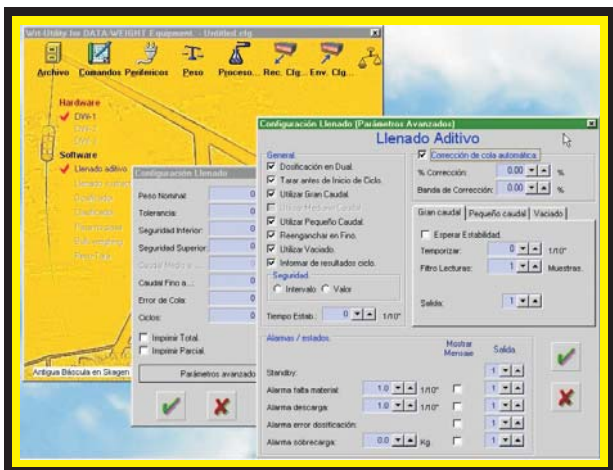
Wit-Utility for DATA/WEIGHT Equipment - Untitled.cfg

Archivo Comandos Periferico Peso Proceso... Rec. Cfg... Env. Cfg...

Hardware
DWI-1
DWI-2
DWI-3
Software
Llenado aditivo

Antigua Báscula en Skagen

Configuración Llenado
Peso Nominal: 0
Tolerancia: 0
Seguridad Inferior: 0
Seguridad Superior: 0
Caudal Medio: 0
Caudal Fino a...: 0
Error de Cola: 0
Ciclos: 0
Imprimir Total.
Imprimir Parcial.
Parámetros avanzado

Configuración Llenado [Parámetros Avanzados]
Llenado Aditivo
General
Dosificación en Dual.
Tarar antes de Inicio de Ciclo.
Utilizar Gran Caudal.
Utilizar Mediano Caudal.
Utilizar Pequeño Caudal.
Reenganchar en Fino.
Utilizar Vaciado.
Informar de resultados ciclo.
Seguridad
Intervalo Valor
Tiempo Estab.: 0 1/10"
Corrección de cola automática
% Corrección: 0.00 %
Banda de Corrección: 0.00 %
Gran caudal | Pequeño caudal | Vaciado
Esperar Estabilidad.
Temporizar: 0 1/10"
Filtro Lecturas: 1 Muestras.
Salida: 1
Alarmas / estados.
Mostrar Mensaje Salida
Standby: 1
Alarma falta material: 1.0 1/10" 1
Alarma descarga: 1.0 1/10" 1
Alarma error dosificación: 1
Alarma sobrecarga: 0.0 Kg. 1